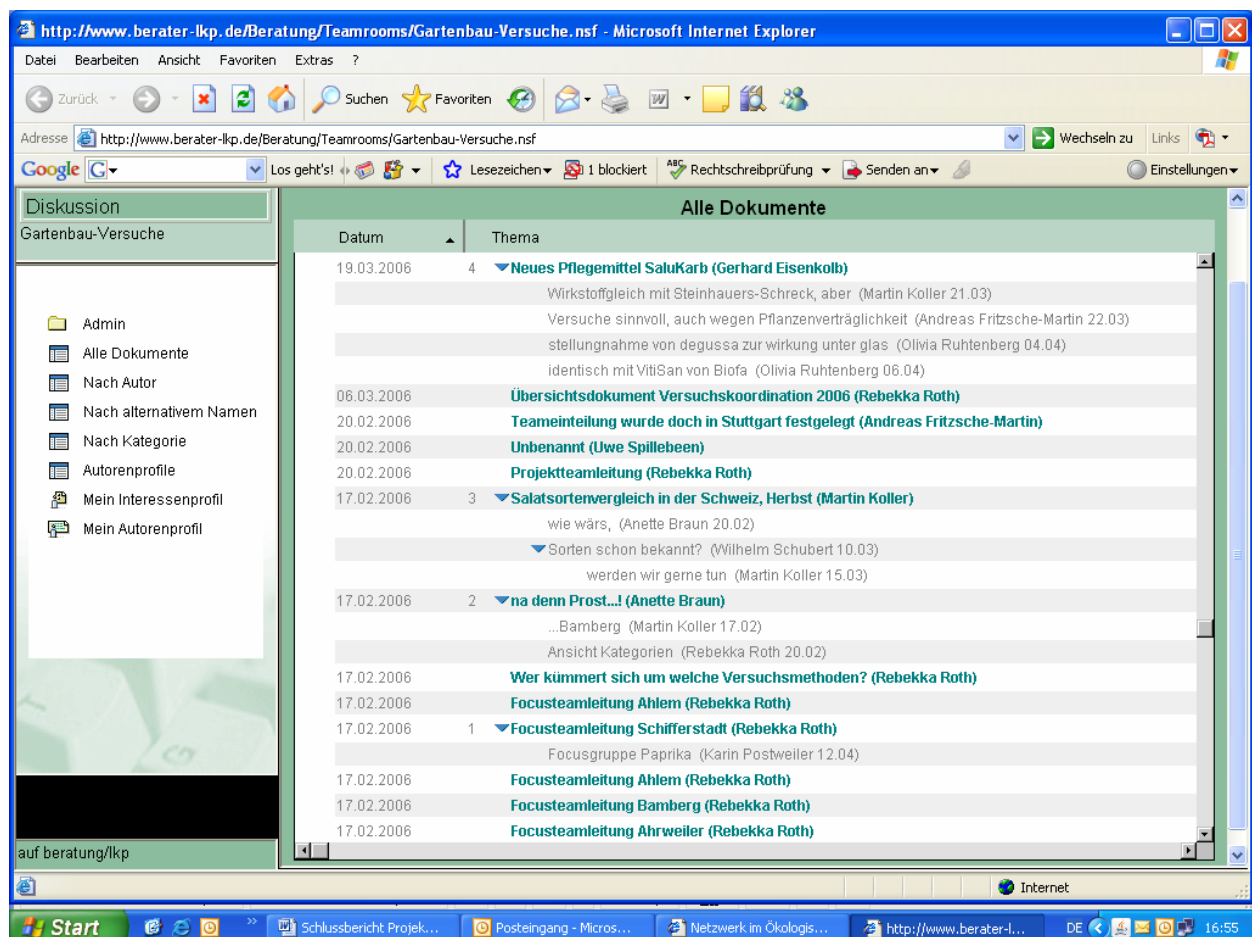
http://www.berater-lkp.de/Beratung/Teamrooms/Gartenbau-Versuche.nsf - Microsoft Internet Explorer

Datei Bearbeiten Ansicht Favoriten Extras ?

Zurück Suchen Favoriten

Adresse http://www.berater-lkp.de/Beratung/Teamrooms/Gartenbau-Versuche.nsf Wechseln zu Links

Google G Los geht's! Lesezeichen 1 blockiert Rechtschreibprüfung Senden an Einstellungen

Diskussion
Gartenbau-Versuche

Admin
Alle Dokumente
Nach Autor
Nach alternativem Namen
Nach Kategorie
Autorenprofile
Mein Interessenprofil
Mein Autorenprofil

auf beratung/lkp

Alle Dokumente

| Datum | | Thema |
|---|---|---|
| 19.03.2006 | 4 | Neues Pflegemittel SaluKarb (Gerhard Eisenkolb) |
| | | Wirkstoffgleich mit Steinhauers-Schreck, aber (Martin Koller 21.03) |
| | | Versuche sinnvoll, auch wegen Pflanzenverträglichkeit (Andreas Fritzsche-Martin 22.03) |
| | | stellungnahme von degussa zur wirkung unter glas (Olivia Ruhtenberg 04.04) |
| | | identisch mit VitiSan von Biofa (Olivia Ruhtenberg 06.04) |
| 06.03.2006 | | Übersichtsdokument Versuchskoordination 2006 (Rebekka Roth) |
| 20.02.2006 | | Teameinteilung wurde doch in Stuttgart festgelegt (Andreas Fritzsche-Martin) |
| 20.02.2006 | | Unbenannt (Uwe Spillebeen) |
| 20.02.2006 | | Projektteamleitung (Rebekka Roth) |
| 17.02.2006 | 3 | Salatsortenvergleich in der Schweiz, Herbst (Martin Koller) |
| | | wie wärs, (Anette Braun 20.02) |
| | | Sorten schon bekannt? (Wilhelm Schubert 10.03) |
| | | werden wir gerne tun (Martin Koller 15.03) |
| 17.02.2006 | 2 | na denn Prost...! (Anette Braun) |
| | | ...Bamberg (Martin Koller 17.02) |
| | | Ansicht Kategorien (Rebekka Roth 20.02) |
| 17.02.2006 | | Wer kümmert sich um welche Versuchsmethoden? (Rebekka Roth) |
| 17.02.2006 | | Focusteamleitung Ahlem (Rebekka Roth) |
| 17.02.2006 | 1 | Focusteamleitung Schifferstadt (Rebekka Roth) |
| | | Focusgruppe Paprika (Karin Postweiler 12.04) |
| 17.02.2006 | | Focusteamleitung Ahlem (Rebekka Roth) |
| 17.02.2006 | | Focusteamleitung Bamberg (Rebekka Roth) |
| 17.02.2006 | | Focusteamleitung Ahrweiler (Rebekka Roth) |

Internet

Start Schlussbericht Projek... Posteingang - Micros... Netzwerk im Ökologis... http://www.berater-l... DE 16:55